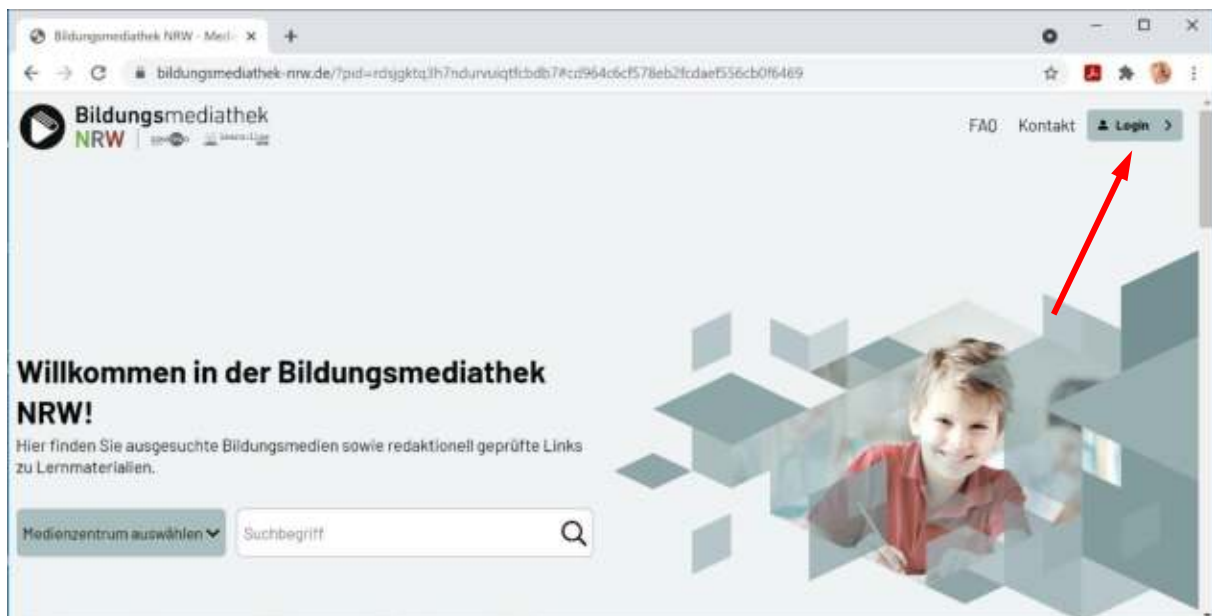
Bildungsmediathek NRW - Medi ×

bildungsmediathek-nrw.de/?pid=rdsjgktq3h7ndurvuiqtfcbdb7#cd964c6cf578eb2fcdaef556cb0f6469

Bildungsmediathek NRW

FAQ Kontakt Login >

Willkommen in der Bildungsmediathek NRW!

Hier finden Sie ausgesuchte Bildungsmedien sowie redaktionell geprüfte Links zu Lernmaterialien.

Medienzentrum auswählen

Suchbegriff